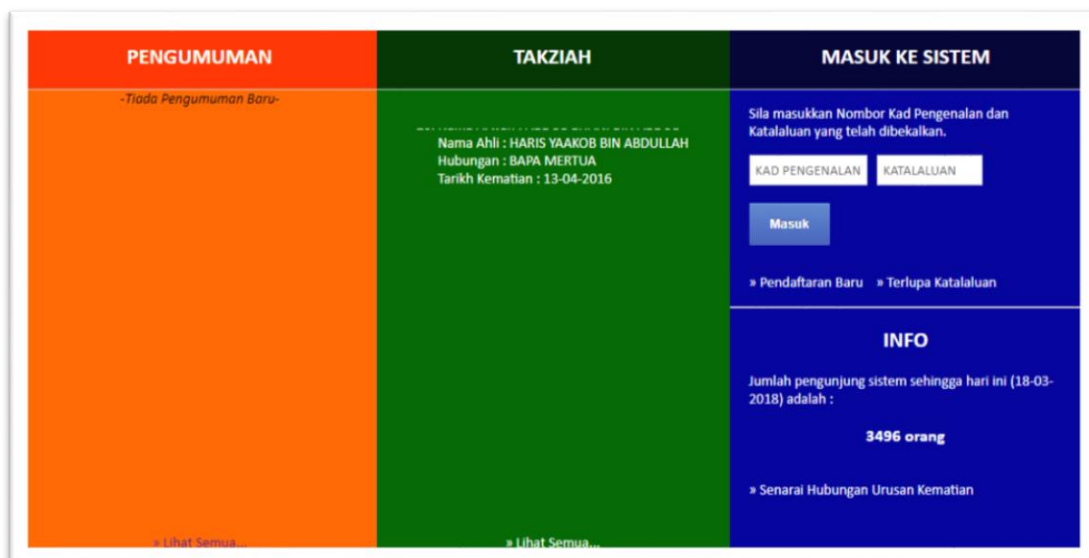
PENGUMUMAN

-Tiada Pengumuman Baru-

» Lihat Semua...

TAKZIAH

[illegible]
Nama Ahli : HARIS YAAKOB BIN ABDULLAH
Hubungan : BAPA MERTUA
Tarikh Kematian : 13-04-2016

» Lihat Semua...

MASUK KE SISTEM

Sila masukkan Nombor Kad Pengenalan dan Katalaluan yang telah dibekalkan.

KAD PENGENALAN
KATALALUAN

Masuk

» Pendaftaran Baru » Terlupa Katalaluan

INFO

Jumlah pengunjung sistem sehingga hari ini (18-03-2018) adalah :

3496 orang

» Senarai Hubungan Urusan Kematian